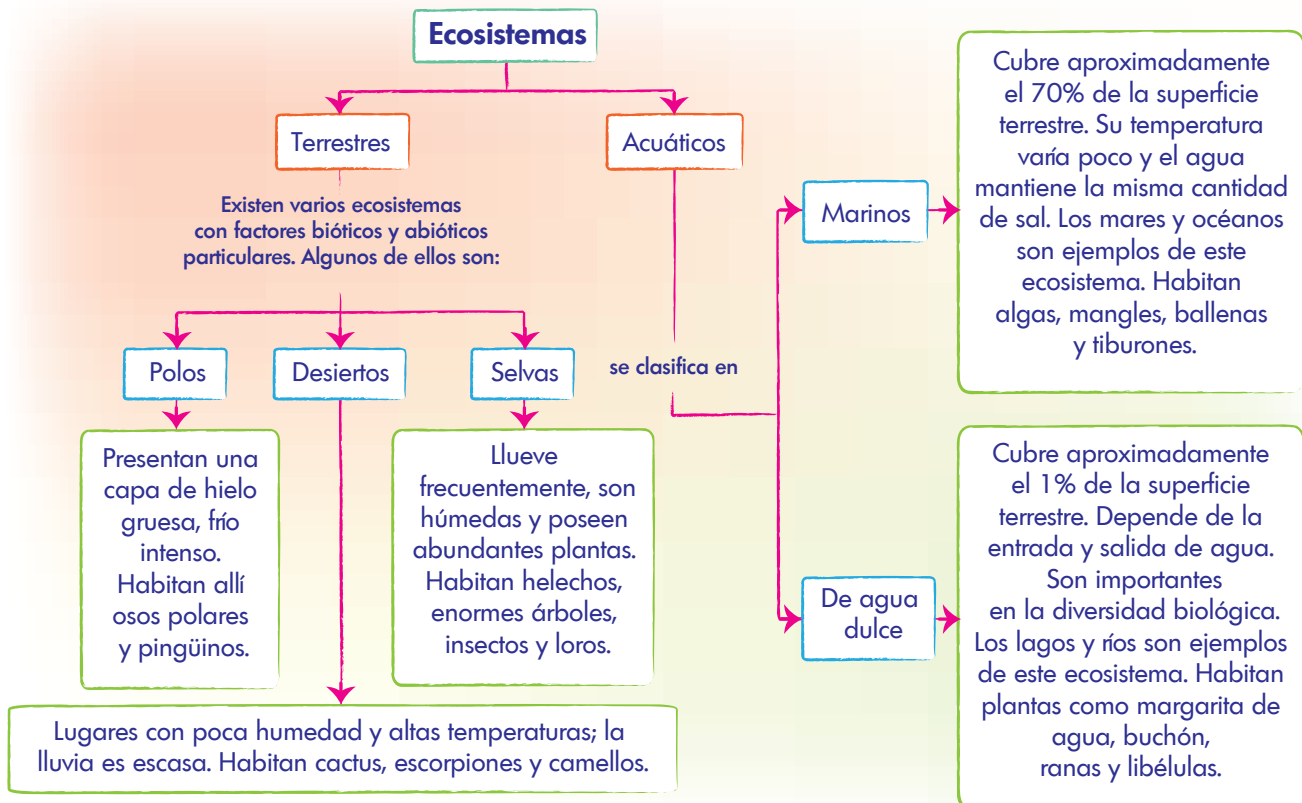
Ecosistemas

Terrestres

Acuáticos

Existen varios ecosistemas con factores bióticos y abióticos particulares. Algunos de ellos son:

Polos

Desiertos

Selvas

Presentan una capa de hielo gruesa, frío intenso. Habitan allí osos polares y pingüinos.

Llueve frecuentemente, son húmedas y poseen abundantes plantas. Habitan helechos, enormes árboles, insectos y loros.

Lugares con poca humedad y altas temperaturas; la lluvia es escasa. Habitan cactus, escorpiones y camellos.

se clasifica en

Marinos

Cubre aproximadamente el 70% de la superficie terrestre. Su temperatura varía poco y el agua mantiene la misma cantidad de sal. Los mares y océanos son ejemplos de este ecosistema. Habitan algas, mangles, ballenas y tiburones.

De agua dulce

Cubre aproximadamente el 1% de la superficie terrestre. Depende de la entrada y salida de agua. Son importantes en la diversidad biológica. Los lagos y ríos son ejemplos de este ecosistema. Habitan plantas como margarita de agua, buchón, ranas y libélulas.